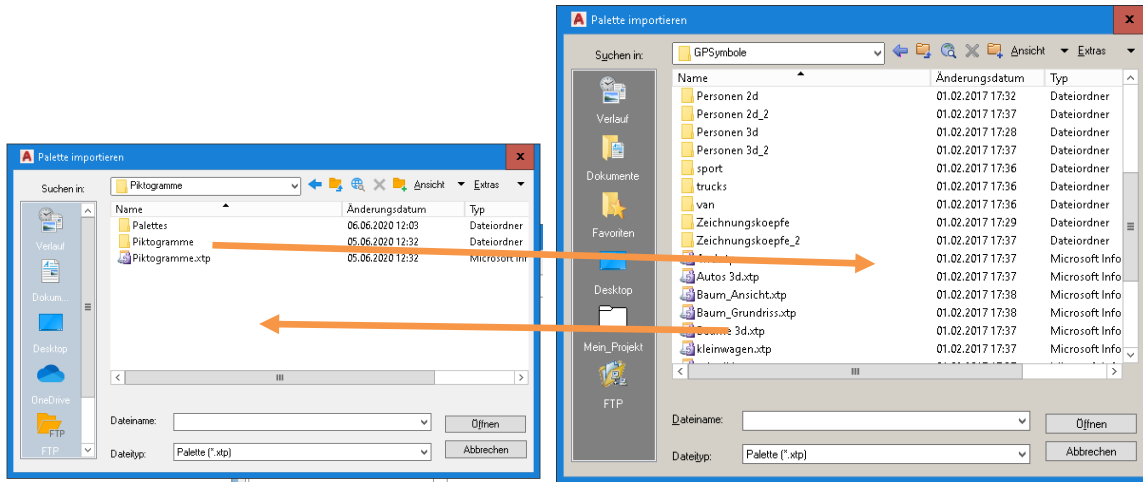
Palette importieren

Suchen in: Piktogramme

Ansicht Extras

Verlauf

Dokum...

Desktop

OneDrive

FTP

| Name | Änderungsdatum | Typ |
|---|---|---|
| Palettes | 06.06.2020 12:03 | Dateiordner |
| Piktogramme | 05.06.2020 12:32 | Dateiordner |
| Piktogramme.xtp | 05.06.2020 12:32 | Microsoft Inf |

Dateiname:

Dateityp: Palette (*.xtp)

Öffnen

Abbrechen

Palette importieren

Suchen in: GPSymbole

Ansicht Extras

Verlauf

Dokumente

Favoriten

Desktop

Mein_Projekt

FTP

| Name | Änderungsdatum | Typ |
|---|---|---|
| Personen 2d | 01.02.2017 17:32 | Dateiordner |
| Personen 2d_2 | 01.02.2017 17:37 | Dateiordner |
| Personen 3d | 01.02.2017 17:28 | Dateiordner |
| Personen 3d_2 | 01.02.2017 17:37 | Dateiordner |
| sport | 01.02.2017 17:36 | Dateiordner |
| trucks | 01.02.2017 17:36 | Dateiordner |
| van | 01.02.2017 17:36 | Dateiordner |
| Zeichnungskoepfe | 01.02.2017 17:29 | Dateiordner |
| Zeichnungskoepfe_2 | 01.02.2017 17:37 | Dateiordner |
| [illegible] | 01.02.2017 17:37 | Microsoft Info |
| Autos 3d.xtp | 01.02.2017 17:37 | Microsoft Info |
| Baum_Ansicht.xtp | 01.02.2017 17:38 | Microsoft Info |
| Baum_Grundriss.xtp | 01.02.2017 17:38 | Microsoft Info |
| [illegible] 3d.xtp | 01.02.2017 17:37 | Microsoft Info |
| kleinwagen.xtp | 01.02.2017 17:37 | Microsoft Info |

Dateiname:

Dateityp: Palette (*.xtp)

Öffnen

Abbrechen